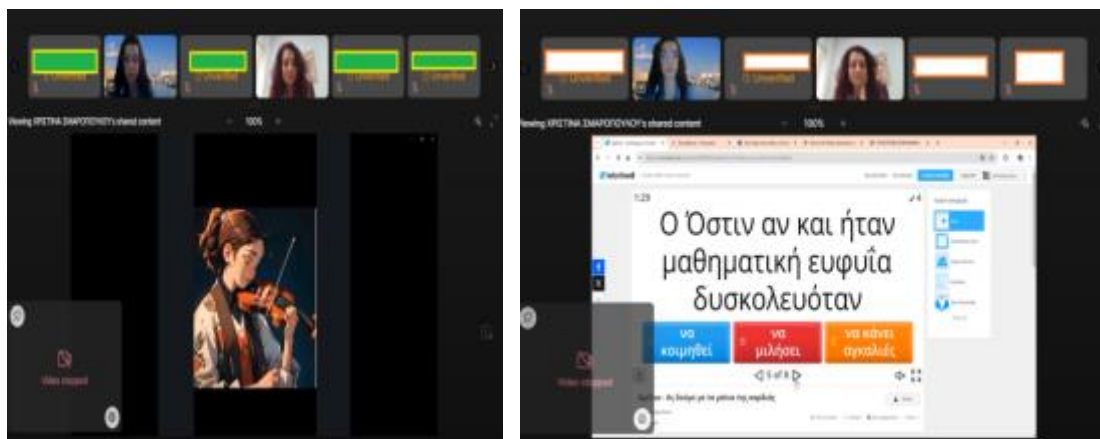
Viewing ΧΡΙΣΤΙΝΑ ΣΜΑΡΟΠΟΥΛΟΥ's shared content

100%

Video stopped

Viewing ΧΡΙΣΤΙΝΑ ΣΜΑΡΟΠΟΥΛΟΥ's shared content

100%

1:23

Ο Όστιν αν και ήταν μαθηματική ευφυΐα δυσκολευόταν

να κοιμηθεί

να μιλήσει

να κάνει αγκαλιές

5 of 8

Video stopped